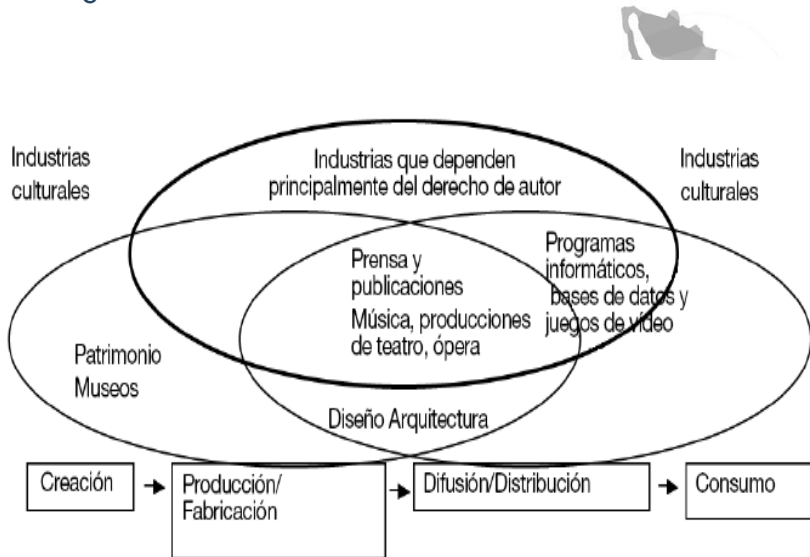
Industrias culturales

Industrias que dependen principalmente del derecho de autor

Industrias culturales

Prensa y publicaciones

Música, producciones de teatro, ópera

Programas informáticos, bases de datos y juegos de vídeo

Patrimonio Museos

Diseño Arquitectura

Creación → Producción/ Fabricación → Difusión/Distribución → Consumo